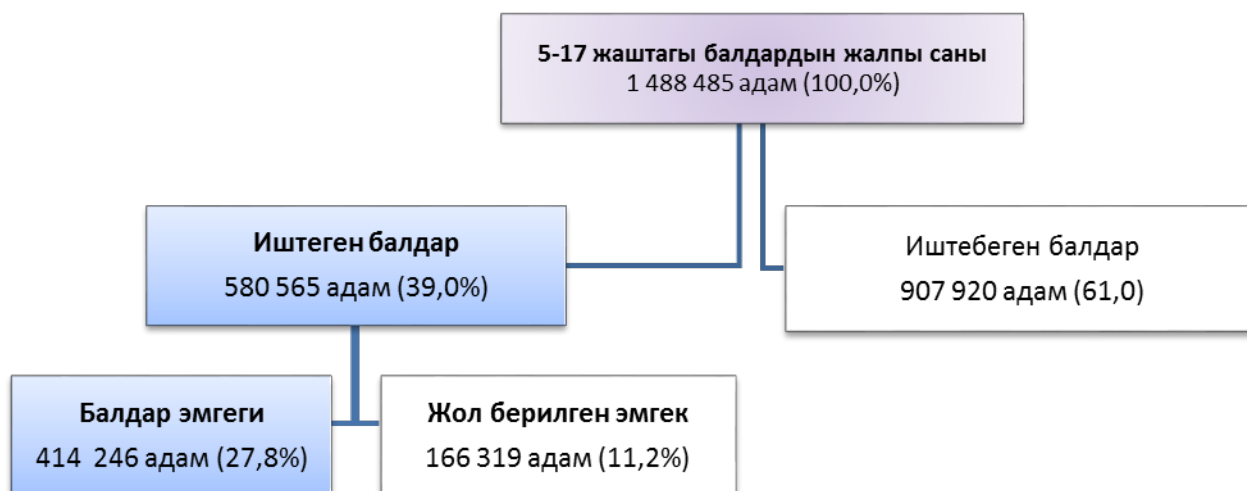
5-17 жаштагы балдардын жалпы саны
1 488 485 адам (100,0%)

Иштеген балдар
580 565 адам (39,0%)

Иштебеген балдар
907 920 адам (61,0)

Балдар эмгеги
414 246 адам (27,8%)

Жол берилген эмгек
166 319 адам (11,2%)